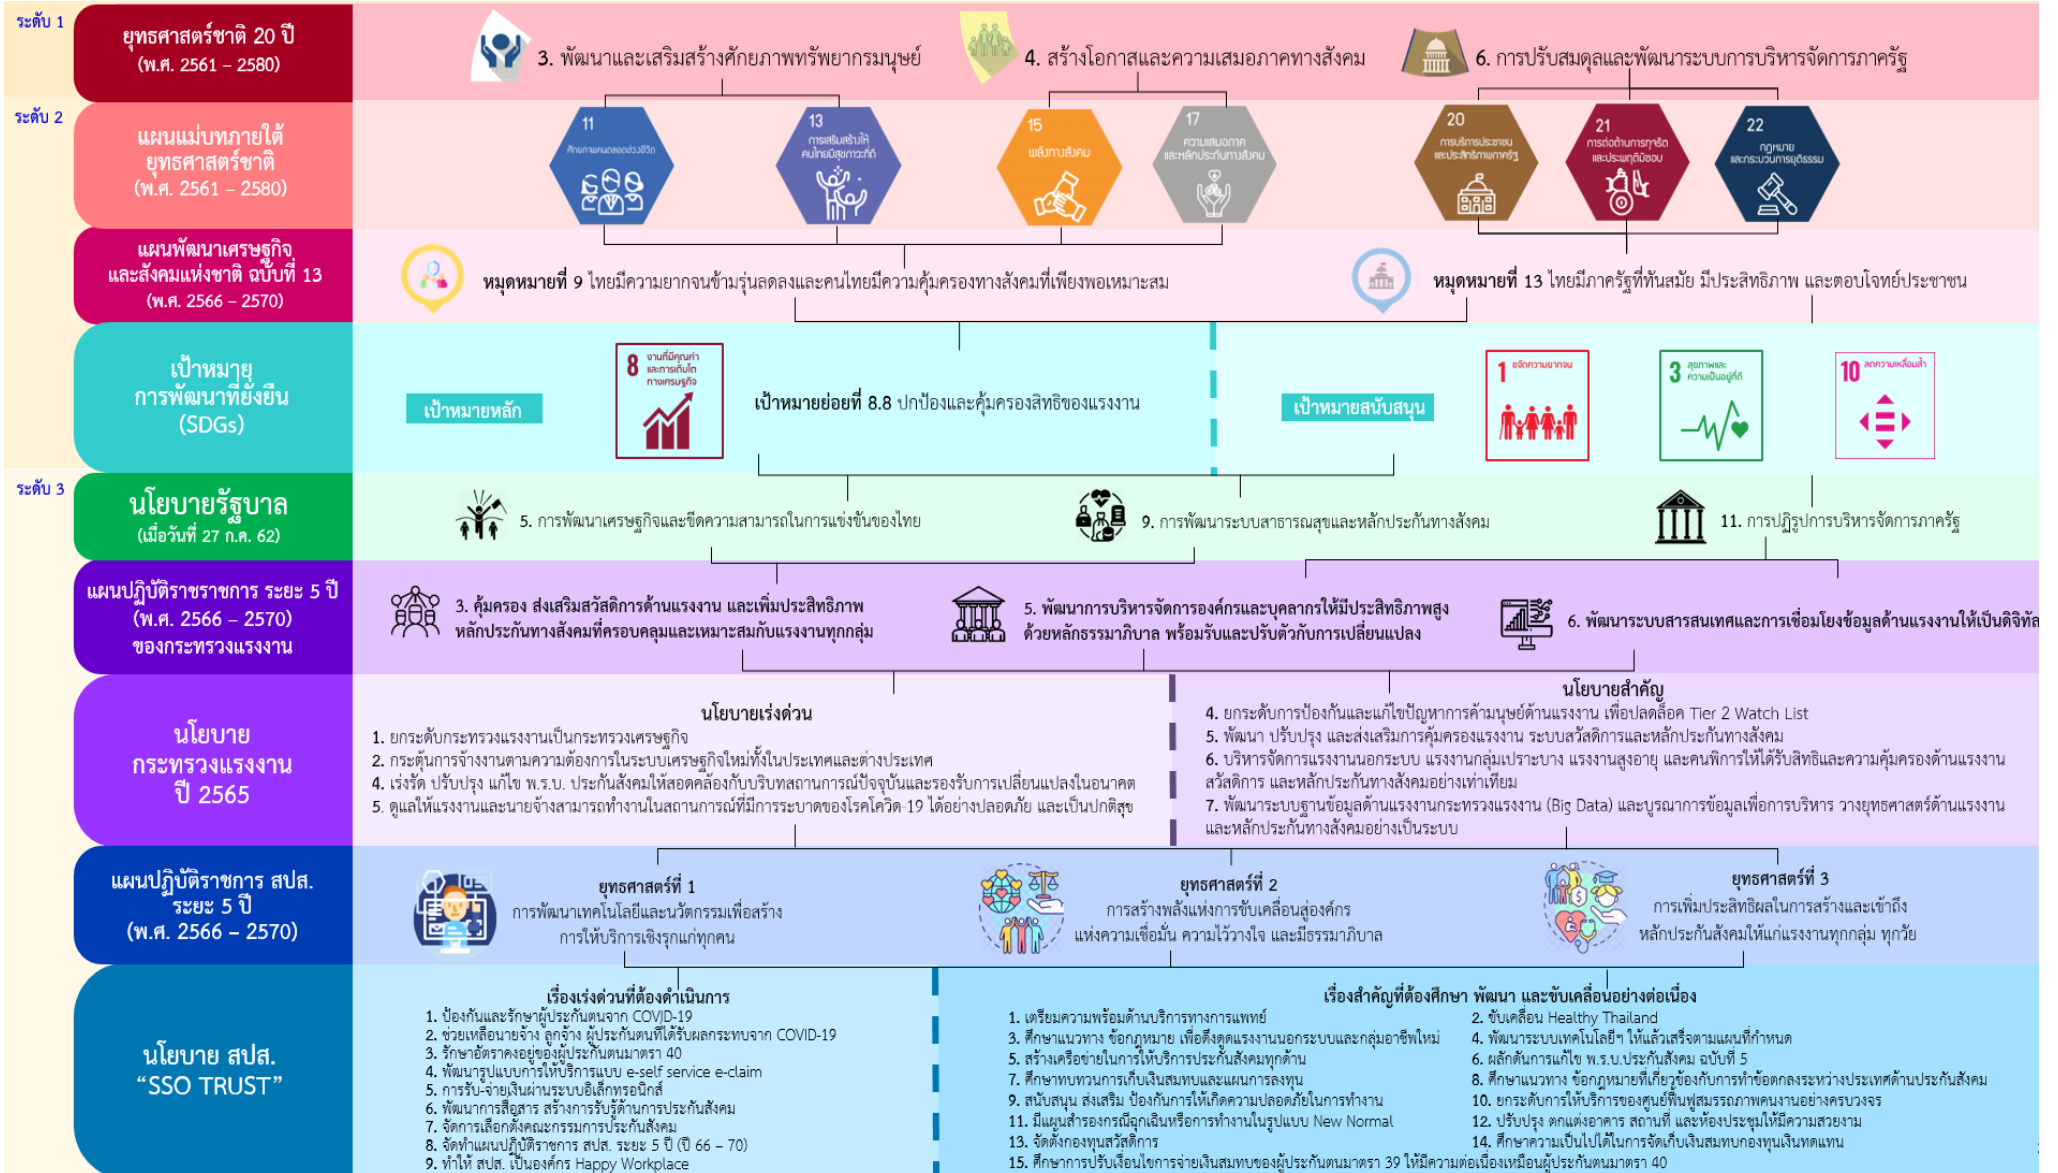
ระดับ 1

ยุทธศาสตร์ชาติ 20 ปี
(พ.ศ. 2561 – 2580)

3. พัฒนาและเสริมสร้างศักยภาพทรัพยากรมนุษย์

4. สร้างโอกาสและความเสมอภาคทางสังคม

6. การปรับสมดุลและพัฒนาระบบการบริหารจัดการภาครัฐ

ระดับ 2

แผนแม่บทภายใต้ยุทธศาสตร์ชาติ
(พ.ศ. 2561 – 2580)

11 ศักยภาพคนตลอดช่วงชีวิต

13 การเสริมสร้างให้คนไทยมีสุขภาวะที่ดี

15 พลังทางสังคม

17 ความเสมอภาคและหลักประกันทางสังคม

20 การบริการประชาชนและประสิทธิภาพภาครัฐ

21 การต่อต้านการทุจริตและประพฤติมิชอบ

22 กฎหมายและกระบวนการยุติธรรม

แผนพัฒนาเศรษฐกิจและสังคมแห่งชาติ ฉบับที่ 13
(พ.ศ. 2566 – 2570)

หมุดหมายที่ 9 ไทยมีความยากจนข้ามรุ่นลดลงและคนไทยมีความคุ้มครองทางสังคมที่เพียงพอเหมาะสม

หมุดหมายที่ 13 ไทยมีภาครัฐที่ทันสมัย มีประสิทธิภาพ และตอบโจทย์ประชาชน

เป้าหมายการพัฒนาที่ยั่งยืน
(SDGs)

เป้าหมายหลัก

8 งานที่มีคุณค่าและการเติบโตทางเศรษฐกิจ

เป้าหมายย่อยที่ 8.8 ปกป้องและคุ้มครองสิทธิของแรงงาน

เป้าหมายสนับสนุน

1 ขจัดความยากจน

3 สุขภาพและความเป็นอยู่ที่ดี

10 ลดความเหลื่อมล้ำ

ระดับ 3

นโยบายรัฐบาล
(เมื่อวันที่ 27 ก.ค. 62)

5. การพัฒนาเศรษฐกิจและขีดความสามารถในการแข่งขันของไทย

9. การพัฒนาระบบสาธารณสุขและหลักประกันทางสังคม

11. การปฏิรูปการบริหารจัดการภาครัฐ

แผนปฏิบัติราชการ ระยะ 5 ปี
(พ.ศ. 2566 – 2570)
ของกระทรวงแรงงาน

3. คุ้มครอง ส่งเสริมสวัสดิการด้านแรงงาน และเพิ่มประสิทธิภาพหลักประกันทางสังคมที่ครอบคลุมและเหมาะสมกับแรงงานทุกกลุ่ม

5. พัฒนาการบริหารจัดการองค์กรและบุคลากรให้มีประสิทธิภาพสูงด้วยหลักธรรมาภิบาล พร้อมรับและปรับตัวกับการเปลี่ยนแปลง

6. พัฒนาระบบสารสนเทศและการเชื่อมโยงข้อมูลด้านแรงงานให้เป็นดิจิทัล

นโยบาย
กระทรวงแรงงาน
ปี 2565

นโยบายเร่งด่วน
1. ยกระดับกระทรวงแรงงานเป็นกระทรวงเศรษฐกิจ
2. กระตุ้นการจ้างงานตามความต้องการในระบบเศรษฐกิจใหม่ทั้งในประเทศและต่างประเทศ
4. เร่งรัด ปรับปรุง แก้ไข พ.ร.บ. ประกันสังคมให้สอดคล้องกับบริบทสถานการณ์ปัจจุบันและรองรับการเปลี่ยนแปลงในอนาคต
5. ดูแลให้แรงงานและนายจ้างสามารถทำงานในสถานการณ์ที่มีการระบาดของโรคโควิด-19 ได้อย่างปลอดภัย และเป็นปกติสุข

นโยบายสำคัญ
4. ยกระดับการป้องกันและแก้ไขปัญหาการค้ามนุษย์ด้านแรงงาน เพื่อปลดล็อค Tier 2 Watch List
5. พัฒนา ปรับปรุง และส่งเสริมการคุ้มครองแรงงาน ระบบสวัสดิการและหลักประกันทางสังคม
6. บริหารจัดการแรงงานนอกระบบ แรงงานกลุ่มเปราะบาง แรงงานสูงอายุ และคนพิการให้ได้รับสิทธิและความคุ้มครองด้านแรงงาน สวัสดิการ และหลักประกันทางสังคมอย่างเท่าเทียม
7. พัฒนาระบบฐานข้อมูลด้านแรงงานกระทรวงแรงงาน (Big Data) และบูรณาการข้อมูลเพื่อการบริหาร วางยุทธศาสตร์ด้านแรงงานและหลักประกันทางสังคมอย่างเป็นระบบ

แผนปฏิบัติราชการ สปส.
ระยะ 5 ปี
(พ.ศ. 2566 – 2570)

ยุทธศาสตร์ที่ 1
การพัฒนาเทคโนโลยีและนวัตกรรมเพื่อสร้างการให้บริการเชิงรุกแก่ทุกคน

ยุทธศาสตร์ที่ 2
การสร้างพลังแห่งการขับเคลื่อนสู่องค์กรแห่งความเชื่อมั่น ความไว้วางใจ และมีธรรมาภิบาล

ยุทธศาสตร์ที่ 3
การเพิ่มประสิทธิผลในการสร้างและเข้าถึงหลักประกันสังคมให้แก่แรงงานทุกกลุ่ม ทุกวัย

นโยบาย สปส.
“SSO TRUST”

เรื่องเร่งด่วนที่ต้องดำเนินการ
1. ป้องกันและรักษาผู้ประกันตนจาก COVID-19
2. ช่วยเหลือนายจ้าง ลูกจ้าง ผู้ประกันตนที่ได้รับผลกระทบจาก COVID-19
3. รักษาอัตราคงอยู่ของผู้ประกันตนมาตรา 40
4. พัฒนารูปแบบการให้บริการแบบ e-self service e-claim
5. การรับ-จ่ายเงินผ่านระบบอิเล็กทรอนิกส์
6. พัฒนาการสื่อสาร สร้างการรับรู้ด้านการประกันสังคม
7. จัดการเลือกตั้งคณะกรรมการประกันสังคม
8. จัดทำแผนปฏิบัติราชการ สปส. ระยะ 5 ปี (ปี 66 – 70)
9. ทำให้ สปส. เป็นองค์กร Happy Workplace

เรื่องสำคัญที่ต้องศึกษา พัฒนา และขับเคลื่อนอย่างต่อเนื่อง
1. เตรียมความพร้อมด้านบริการทางการแพทย์
2. ขับเคลื่อน Healthy Thailand
3. ศึกษาแนวทาง ข้อกฎหมาย เพื่อดึงดูดแรงงานนอกระบบและกลุ่มอาชีพใหม่
4. พัฒนาระบบเทคโนโลยีฯ ให้แล้วเสร็จตามแผนที่กำหนด
5. สร้างเครือข่ายในการให้บริการประกันสังคมทุกด้าน
6. ผลักดันการแก้ไข พ.ร.บ.ประกันสังคม ฉบับที่ 5
7. ศึกษาทบทวนการเก็บเงินสมทบและแผนการลงทุน
8. ศึกษาแนวทาง ข้อกฎหมายที่เกี่ยวข้องกับการทำข้อตกลงระหว่างประเทศด้านประกันสังคม
9. สนับสนุน ส่งเสริม ป้องกันการให้เกิดความปลอดภัยในการทำงาน
10. ยกระดับการให้บริการของศูนย์ฟื้นฟูสมรรถภาพคนงานอย่างครบวงจร
11. มีแผนสำรองกรณีฉุกเฉินหรือการทำงานในรูปแบบ New Normal
12. ปรับปรุง ตกแต่งอาคาร สถานที่ และห้องประชุมให้มีความสวยงาม
13. จัดตั้งกองทุนสวัสดิการ
14. ศึกษาความเป็นไปได้ในการจัดเก็บเงินสมทบกองทุนเงินทดแทน
15. ศึกษาการปรับเงื่อนไขการจ่ายเงินสมทบของผู้ประกันตนมาตรา 39 ให้มีความต่อเนื่องเหมือนผู้ประกันตนมาตรา 40